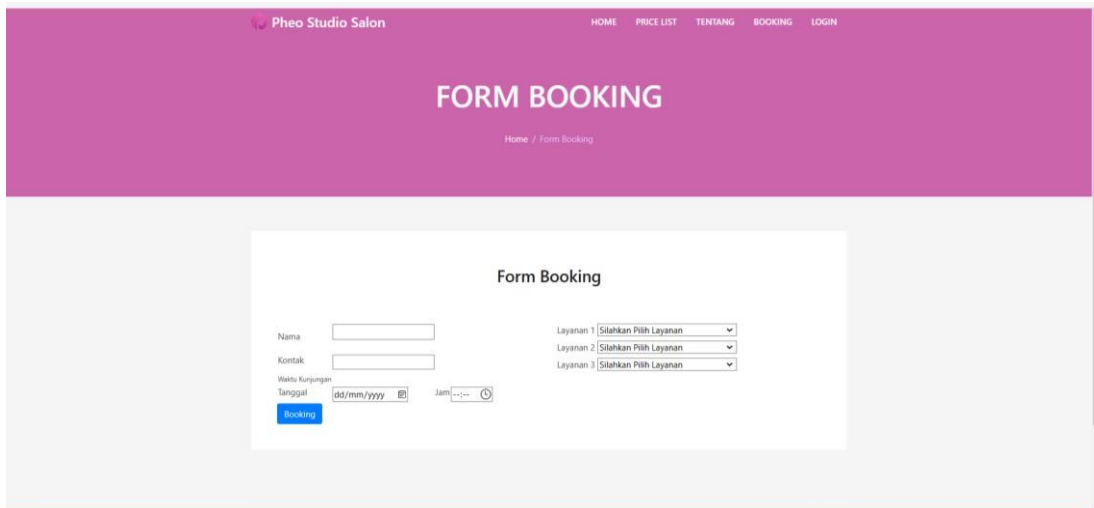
Pheo Studio Salon

HOME PRICE LIST TENTANG BOOKING LOGIN

FORM BOOKING

Home / Form Booking

Form Booking

Nama

Kontak

Waktu Kunjungan

Tanggal dd/mm/yyyy

Jam --:--

Booking

Layanan 1 Silahkan Pilih Layanan

Layanan 2 Silahkan Pilih Layanan

Layanan 3 Silahkan Pilih Layanan